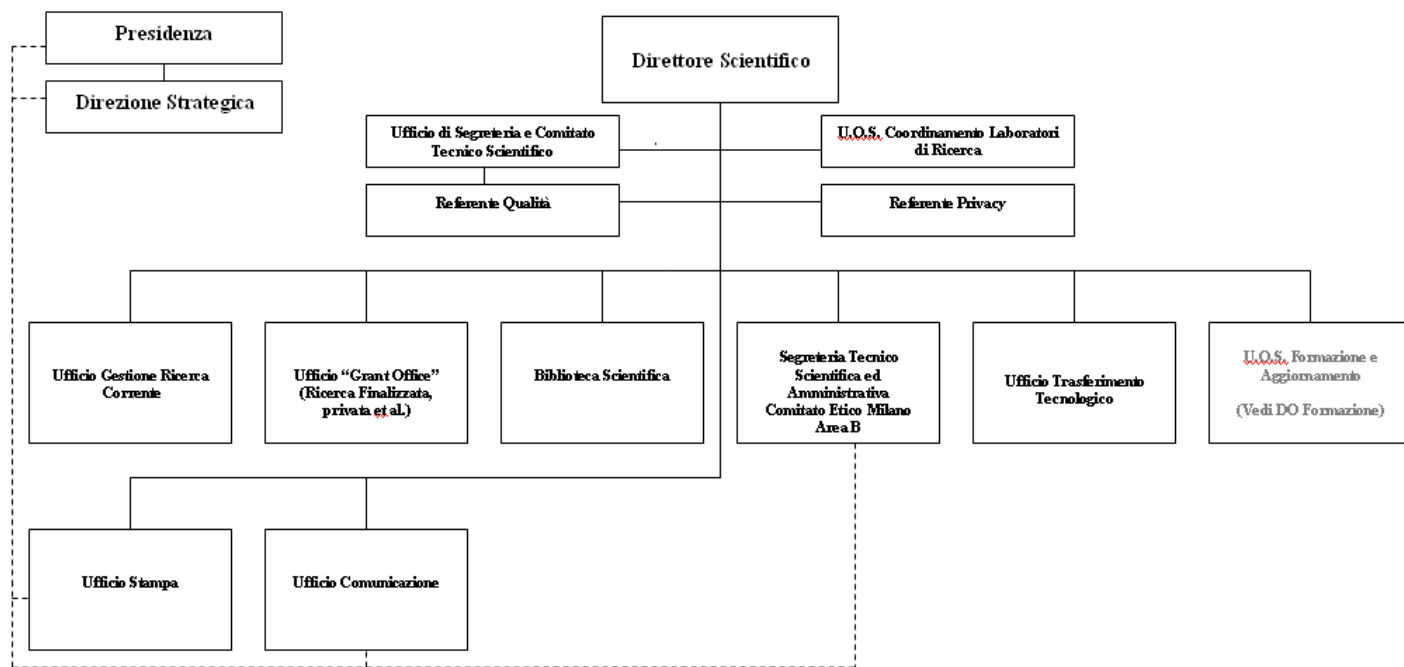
Presidenza

Direzione Strategica

Direttore Scientifico

Ufficio di Segreteria e Comitato Tecnico Scientifico

U.O.S. Coordinamento Laboratori di Ricerca

Referente Qualità

Referente Privacy

Ufficio Gestione Ricerca Corrente

Ufficio "Grant Office" (Ricerca Finalizzata, privata et al.)

Biblioteca Scientifica

Segreteria Tecnico Scientifica ed Amministrativa Comitato Etico Milano Area B

Ufficio Trasferimento Tecnologico

U.O.S. Formazione e Aggiornamento

(Vedi DO Formazione)

Ufficio Stampa

Ufficio Comunicazione